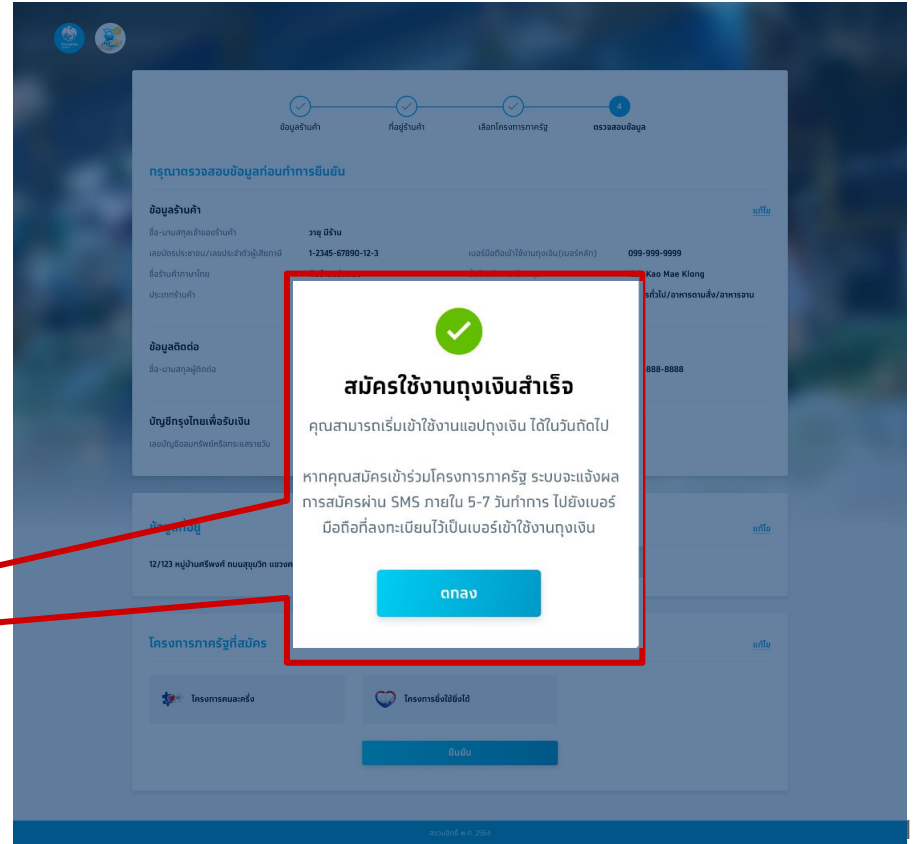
4

ข้อมูลร้านค้า

ที่อยู่ร้านค้า

เลือกโครงการภาครัฐ

ตรวจสอบข้อมูล

กรุณาตรวจสอบข้อมูลก่อนทำการยืนยัน

ข้อมูลร้านค้า

แก้ไข

ชื่อ-นามสกุลเจ้าของร้านค้า วายุ มีจ้าน

เลขบัตรประชาชน/เลขประจำตัวผู้เสียภาษี 1-2345-67890-12-3

เบอร์มือถือเข้าใช้งานถุงเงิน(เบอร์หลัก) 099-999-9999

ชื่อร้านค้าภาษาไทย

Kao Mae Klong

ประเภทร้านค้า

ร้านทั่วไป/อาหารตามสั่ง/อาหารจาน

ข้อมูลติดต่อ

ชื่อ-นามสกุลผู้ติดต่อ

888-8888

บัญชีกรุงไทยเพื่อรับเงิน

เลขบัญชีออมทรัพย์หรือกระแสรายวัน

ข้อมูลที่อยู่

แก้ไข

12/123 หมู่บ้านศรีพงศ์ ถนนสุขุมวิท แขวง

โครงการภาครัฐที่สมัคร

แก้ไข

โครงการคนละครึ่ง

โครงการยิ่งใช้ยิ่งได้

ยืนยัน

สมัครใช้งานถุงเงินสำเร็จ

คุณสามารถเริ่มเข้าใช้งานแอปถุงเงิน ได้ในวันถัดไป

หากคุณสมัครเข้าร่วมโครงการภาครัฐ ระบบจะแจ้งผลการสมัครผ่าน SMS ภายใน 5-7 วันทำการ ไปยังเบอร์มือถือที่ลงทะเบียนไว้เป็นเบอร์เข้าใช้งานถุงเงิน

ตกลง

สงวนลิขสิทธิ์ พ.ศ. 2564